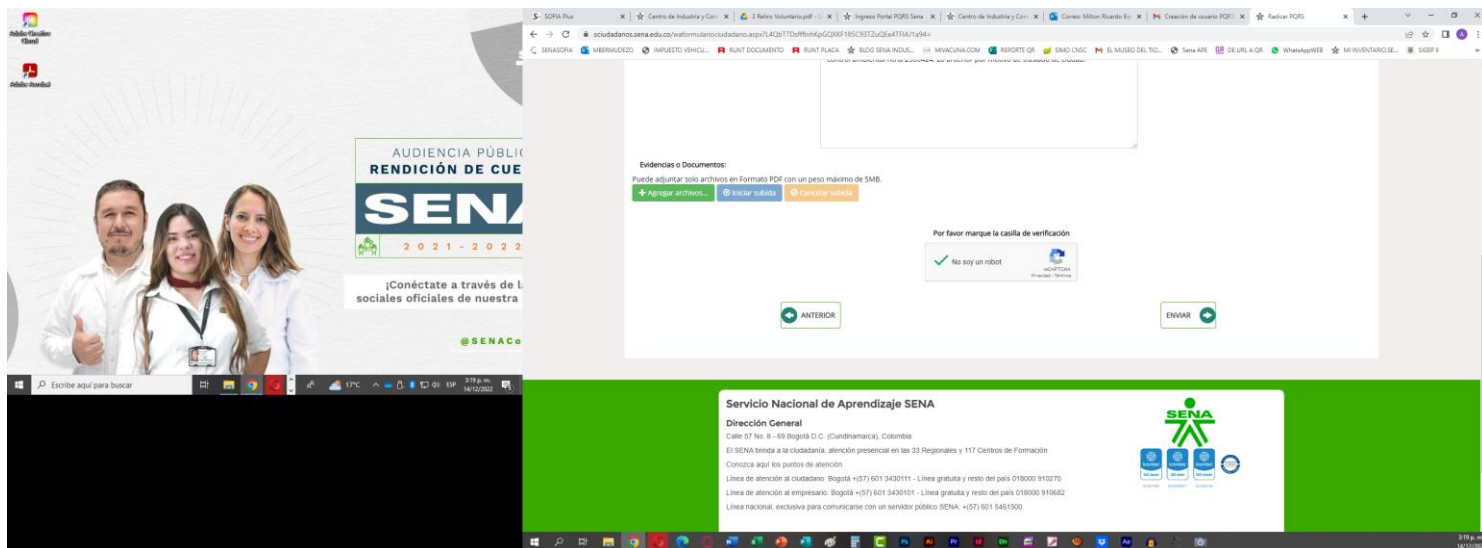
Adobe Creative Cloud

Adobe Acrobat

AUDIENCIA PÚBLIC
RENDICIÓN DE CUE
SENA
2021 - 2022
¡Conéctate a través de l
sociales oficiales de nuestra
@SENACo

Escribe aquí para buscar
17°C ESP 3:19 p.m. 14/12/2022

SOFIA Plus | Centro de Industria y Con | 2 Retiro Voluntario.pdf | Ingreso Portal PQRS Sena | Centro de Industria y Con | Correo: Milton Ricardo Bo | Creación de usuario PQRS | Radicar PQRS
sciudadanos.sena.edu.co/waformulariociudadano.aspx?L4Qb17DxffftnhKpGQlKF185C93TZuQEe4TFIAJ1a94=
SENASOFIA MBERMUDEZO IMPUESTO VEHICU... RUNT DOCUMENTO RUNT PLACA BLOG SENA INDUS... MIVACUNA.COM REPORTE QR SIMO CNSC EL MUSEO DEL TIO... Sena APE DE URL A QR WhatsAppWEB MI INVENTARIO.SE... SIGEP II

Evidencias o Documentos:
Puede adjuntar solo archivos en Formato PDF con un peso máximo de 5MB.
+ Agregar archivos... Iniciar subida Cancelar subida

Por favor marque la casilla de verificación
No soy un robot
reCAPTCHA
Privacidad - Términos

ANTERIOR
ENVIAR

Servicio Nacional de Aprendizaje SENA
Dirección General
Calle 57 No. 8 - 69 Bogotá D.C. (Cundinamarca), Colombia
El SENA brinda a la ciudadanía, atención presencial en las 33 Regionales y 117 Centros de Formación
Conozca aquí los puntos de atención
Línea de atención al ciudadano: Bogotá +(57) 601 3430111 - Línea gratuita y resto del país 018000 910270
Línea de atención al empresario: Bogotá +(57) 601 3430101 - Línea gratuita y resto del país 018000 910682
Línea nacional, exclusiva para comunicarse con un servidor público SENA: +(57) 601 5461500
SENA

3:19 p.m. 14/12/2022